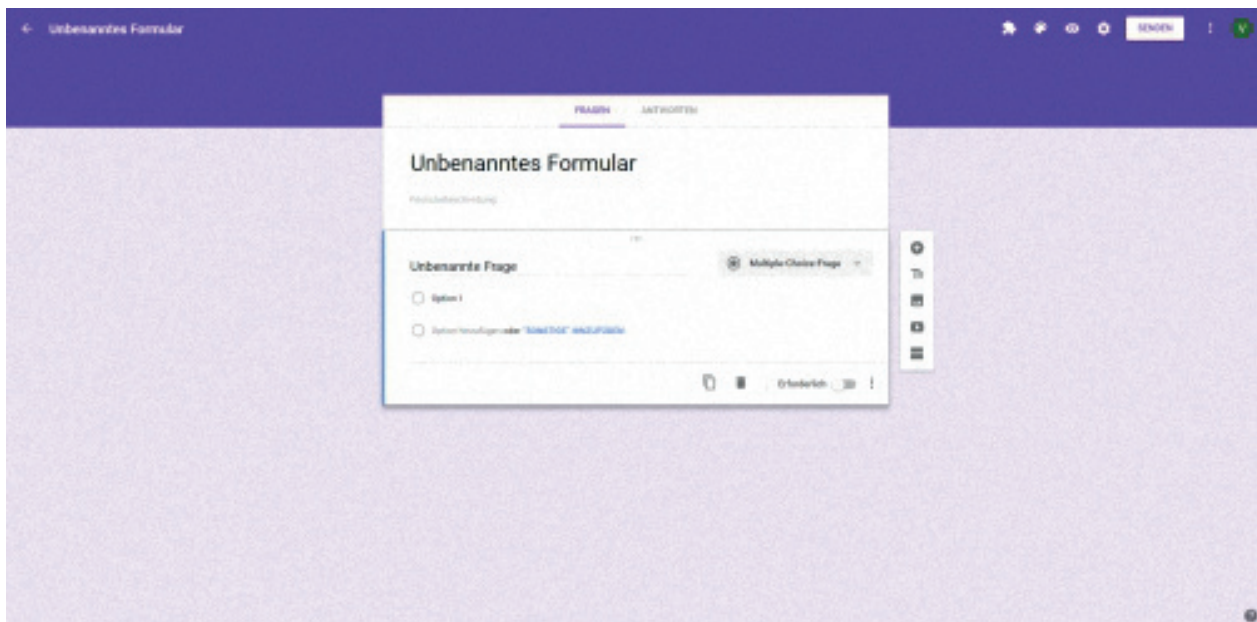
Unbenanntes Formular

SENDEN

V

FRAGEN ANTWORTEN

Unbenanntes Formular

Formularbeschreibung

Unbenannte Frage

Multiple-Choice-Frage

Option 1

Option hinzufügen oder "SONSTIGE" HINZUFÜGEN

Erforderlich

Tт